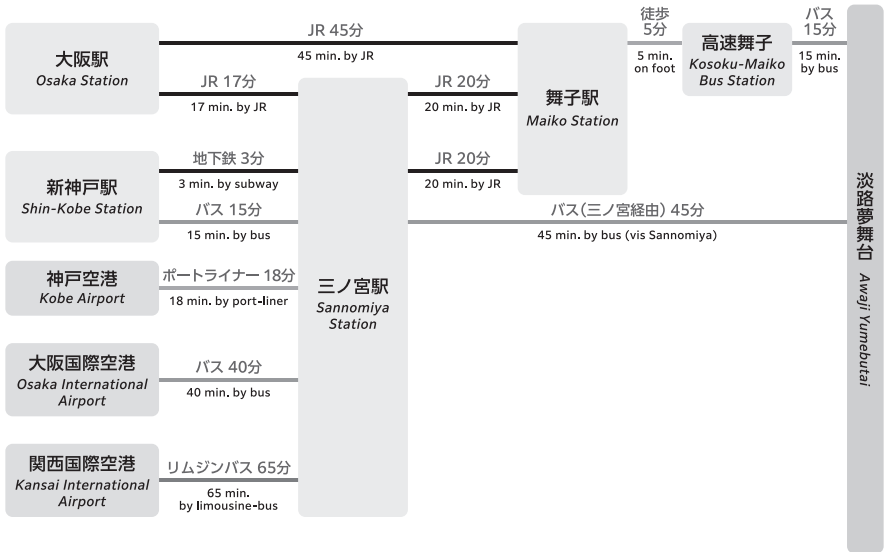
大阪駅
Osaka Station

JR 45分
45 min. by JR

JR 17分
17 min. by JR

新神戸駅
Shin-Kobe Station

地下鉄 3分
3 min. by subway

バス 15分
15 min. by bus

神戸空港
Kobe Airport

ポートライナー 18分
18 min. by port-liner

大阪国際空港
Osaka International Airport

バス 40分
40 min. by bus

関西国際空港
Kansai International Airport

リムジンバス 65分
65 min. by limousine-bus

三ノ宮駅
Sannomiya Station

JR 20分
20 min. by JR

JR 20分
20 min. by JR

バス(三ノ宮経由) 45分
45 min. by bus (vis Sannomiya)

舞子駅
Maiko Station

徒歩 5分
5 min. on foot

高速舞子
Kosoku-Maiko Bus Station

バス 15分
15 min. by bus

淡路夢舞台
Awaji Yumebutai